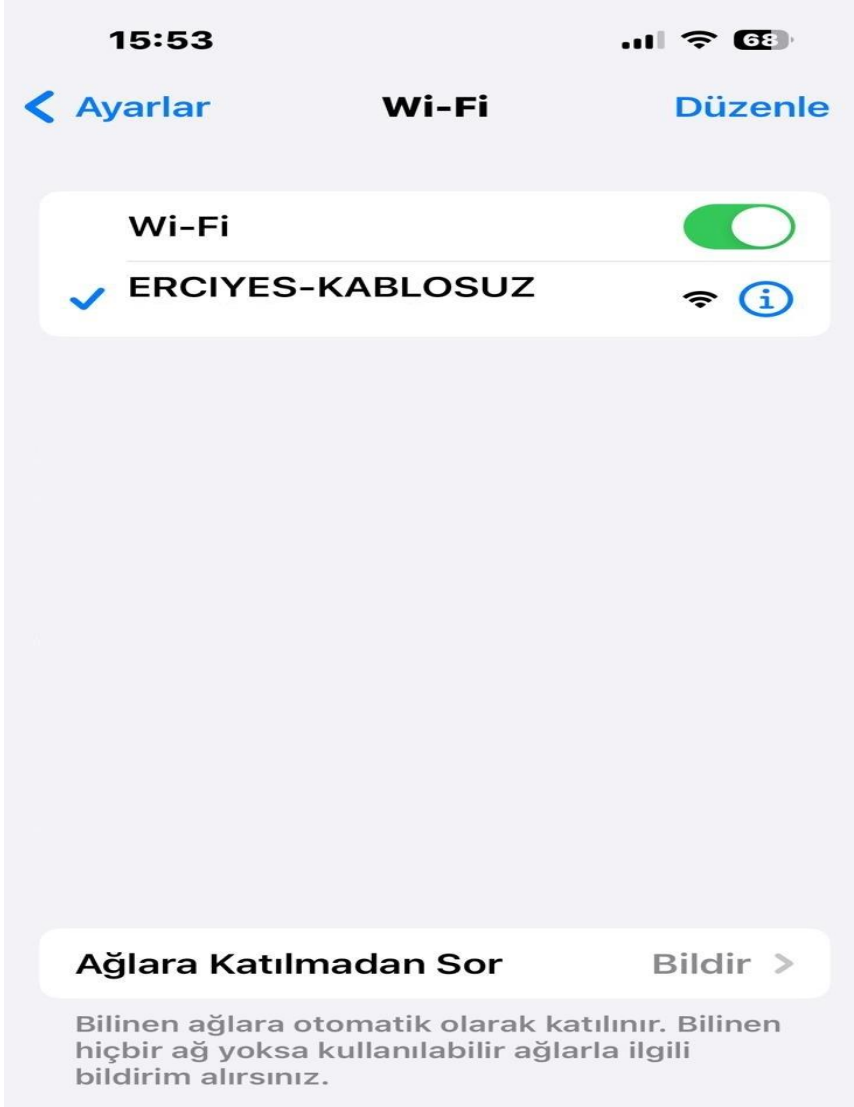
15:53

68

Ayarlar

Wi-Fi

Düzenle

Wi-Fi

ERCIYES-KABLOSUZ

Ağlara Katılmadan Sor

Bildir >

Bilinen ağlara otomatik olarak katılınır. Bilinen hiçbir ağ yoksa kullanılabilir ağlarla ilgili bildirim alırsınız.